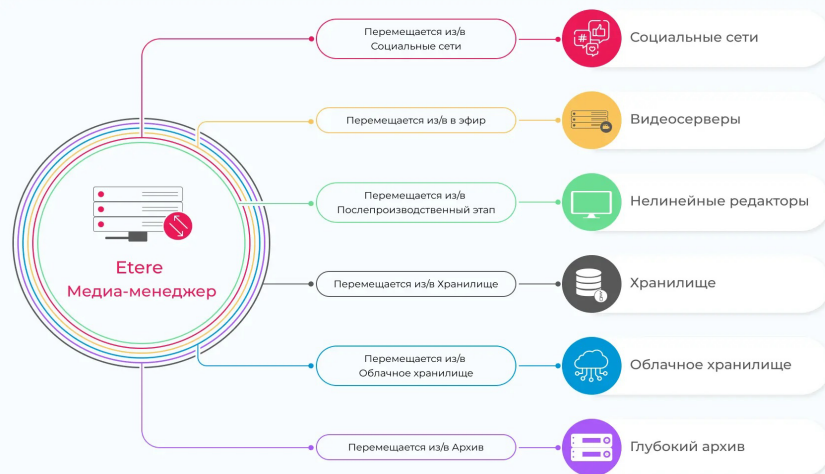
Etere
Медиа-менеджер

Перемещается из/в Социальные сети
Социальные сети

Перемещается из/в в эфир
Видеосерверы

Перемещается из/в Послепроизводственный этап
Нелинейные редакторы

Перемещается из/в Хранилище
Хранилище

Перемещается из/в Облачное хранилище
Облачное хранилище

Перемещается из/в Архив
Глубокий архив